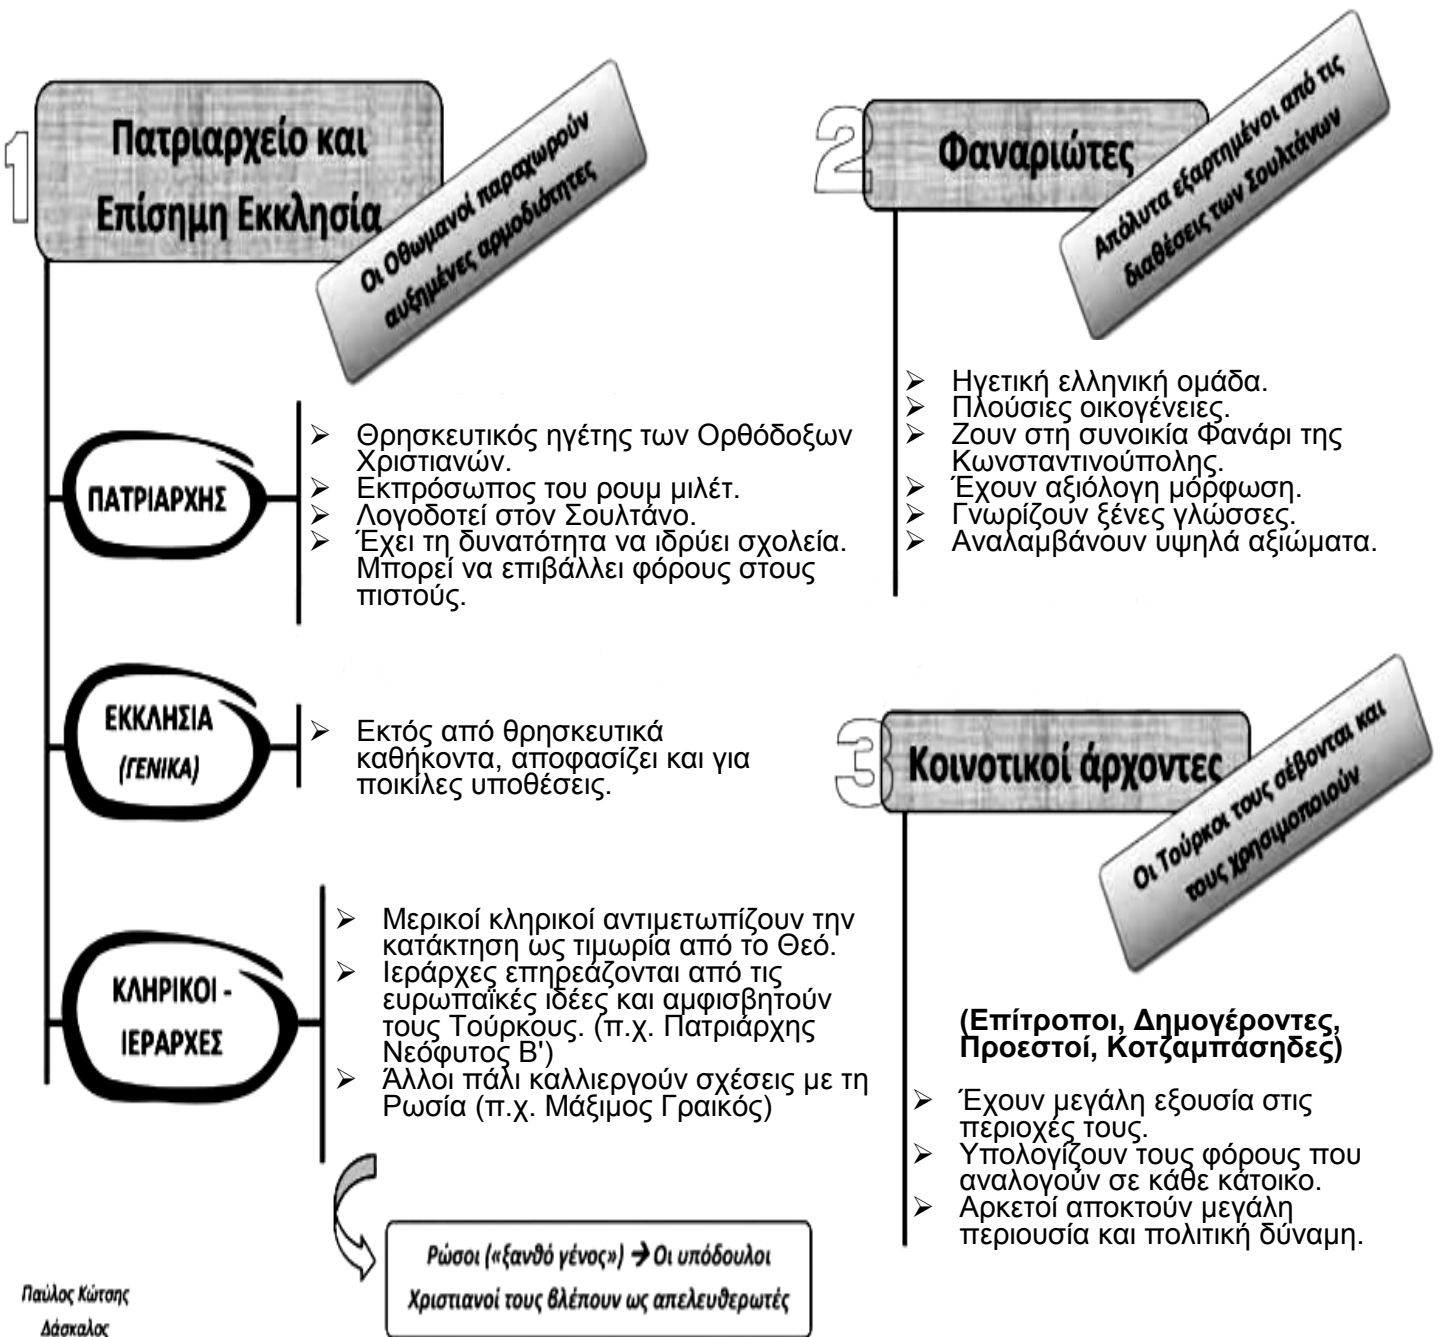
1

Πατριαρχείο και Επίσημη Εκκλησία

Οι Οθωμανοί παραχωρούν αυξημένες αρμοδιότητες

ΠΑΤΡΙΑΡΧΗΣ

➢ Θρησκευτικός ηγέτης των Ορθόδοξων Χριστιανών.
➢ Εκπρόσωπος του ρουμ μιλέτ.
➢ Λογοδοτεί στον Σουλτάνο.
➢ Έχει τη δυνατότητα να ιδρύει σχολεία. Μπορεί να επιβάλλει φόρους στους πιστούς.

ΕΚΚΛΗΣΙΑ (ΓΕΝΙΚΑ)

➢ Εκτός από θρησκευτικά καθήκοντα, αποφασίζει και για ποικίλες υποθέσεις.

ΚΛΗΡΙΚΟΙ - ΙΕΡΑΡΧΕΣ

➢ Μερικοί κληρικοί αντιμετωπίζουν την κατάκτηση ως τιμωρία από το Θεό.
➢ Ιεράρχες επηρεάζονται από τις ευρωπαϊκές ιδέες και αμφισβητούν τους Τούρκους. (π.χ. Πατριάρχης Νεόφυτος Β')
➢ Άλλοι πάλι καλλιεργούν σχέσεις με τη Ρωσία (π.χ. Μάξιμος Γραικός)

Ρώσοι («ξανθό γένος») → Οι υπόδουλοι Χριστιανοί τους βλέπουν ως απελευθερωτές

2

Φαναριώτες

Απόλυτα εξαρτημένοι από τις διαθέσεις των Σουλτάνων

➢ Ηγετική ελληνική ομάδα.
➢ Πλούσιες οικογένειες.
➢ Ζουν στη συνοικία Φανάρι της Κωνσταντινούπολης.
➢ Έχουν αξιόλογη μόρφωση.
➢ Γνωρίζουν ξένες γλώσσες.
➢ Αναλαμβάνουν υψηλά αξιώματα.

3

Κοινοτικοί άρχοντες

Οι Τούρκοι τους σέβονται και τους χρησιμοποιούν

(Επίτροποι, Δημογέροντες, Προεστοί, Κοτζαμπάσηδες)

➢ Έχουν μεγάλη εξουσία στις περιοχές τους.
➢ Υπολογίζουν τους φόρους που αναλογούν σε κάθε κάτοικο.
➢ Αρκετοί αποκτούν μεγάλη περιουσία και πολιτική δύναμη.

Παύλος Κώτσης
Δάσκαλος